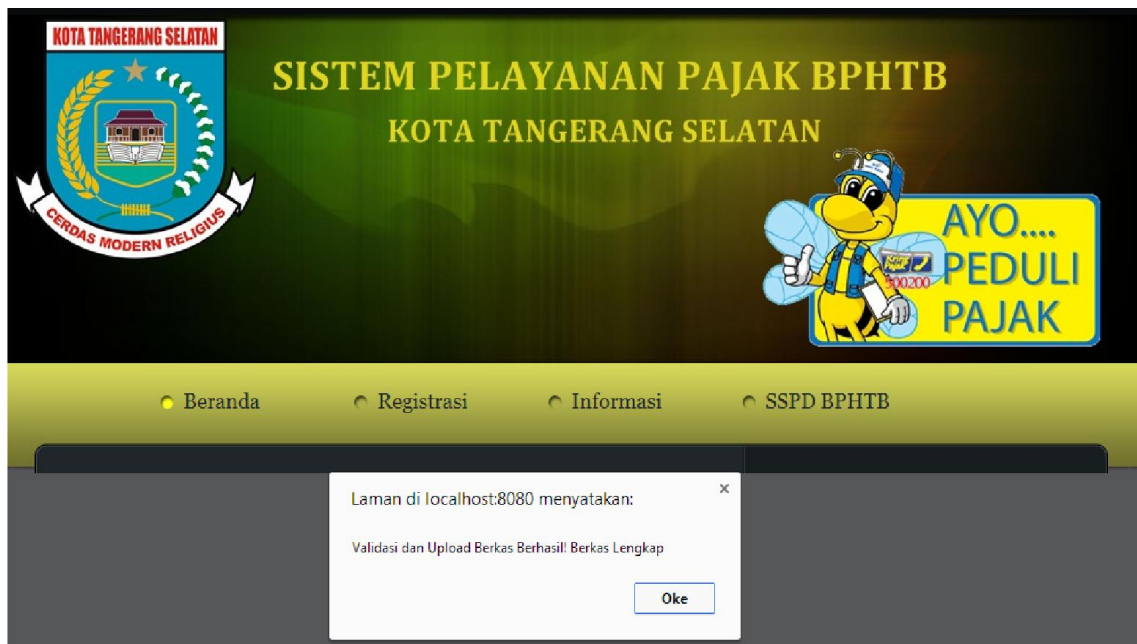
KOTA TANGERANG SELATAN

CERDAS MODERN RELIGIUS

SISTEM PELAYANAN PAJAK BPHTB

KOTA TANGERANG SELATAN

AYO.... PEDULI PAJAK

500200

Beranda Registrasi Informasi SSPD BPHTB

Laman di localhost:8080 menyatakan:

×

Validasi dan Upload Berkas Berhasil! Berkas Lengkap

Oke